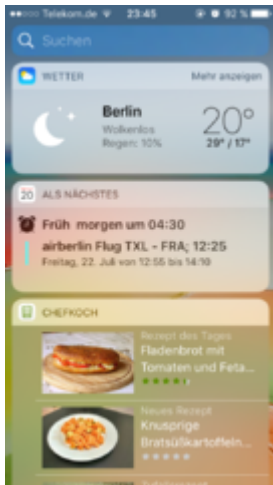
Telekom.de 23:45 92 %

Suchen

WETTER
Mehr anzeigen

Berlin
Wolkenlos
Regen: 10%
20°
29° / 17°

20
ALS NÄCHSTES

Früh morgen um 04:30

airberlin Flug TXL – FRA; 12:25
Freitag, 22. Juli von 12:55 bis 14:10

CHEFKOCH

Rezept des Tages
Fladenbrot mit Tomaten und Feta...

Neues Rezept
Knusprige Bratsüßkartoffeln...